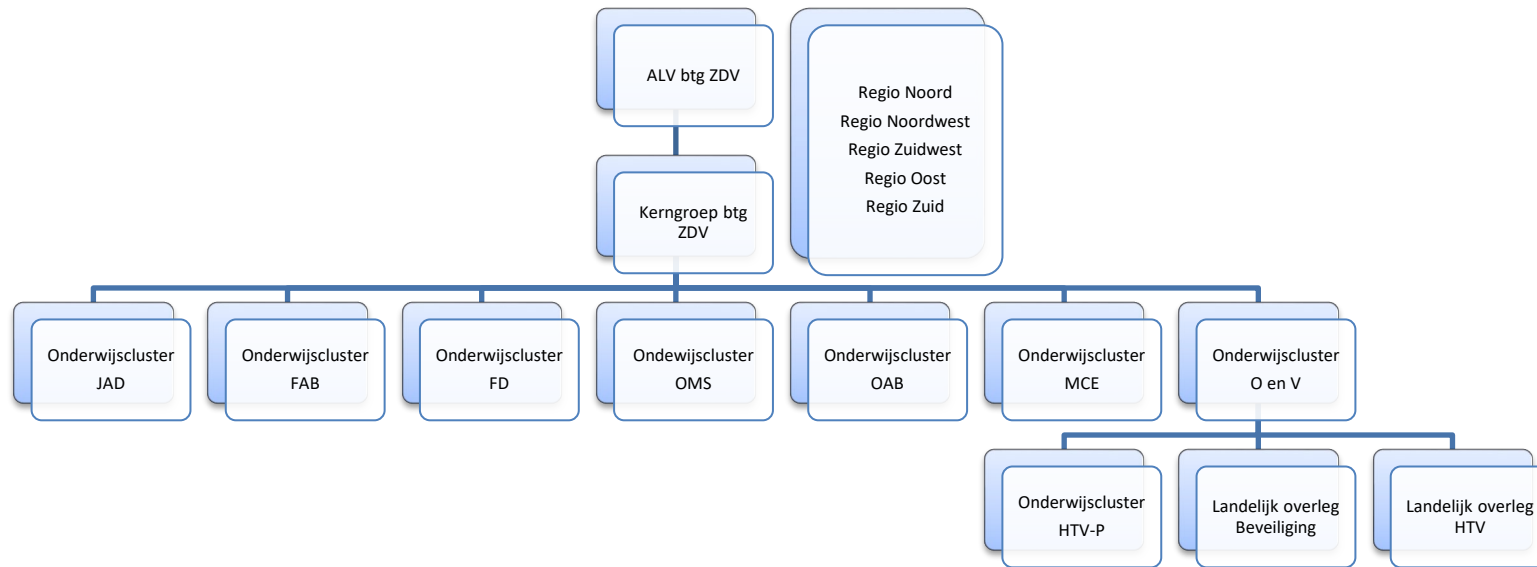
ALV btg ZDV

Regio Noord
Regio Noordwest
Regio Zuidwest
Regio Oost
Regio Zuid

Kerngroep btg ZDV

Onderwijscluster JAD

Onderwijscluster FAB

Onderwijscluster FD

Ondewijscluster OMS

Onderwijscluster OAB

Onderwijscluster MCE

Onderwijscluster O en V

Onderwijscluster HTV-P

Landelijk overleg Beveiliging

Landelijk overleg HTV